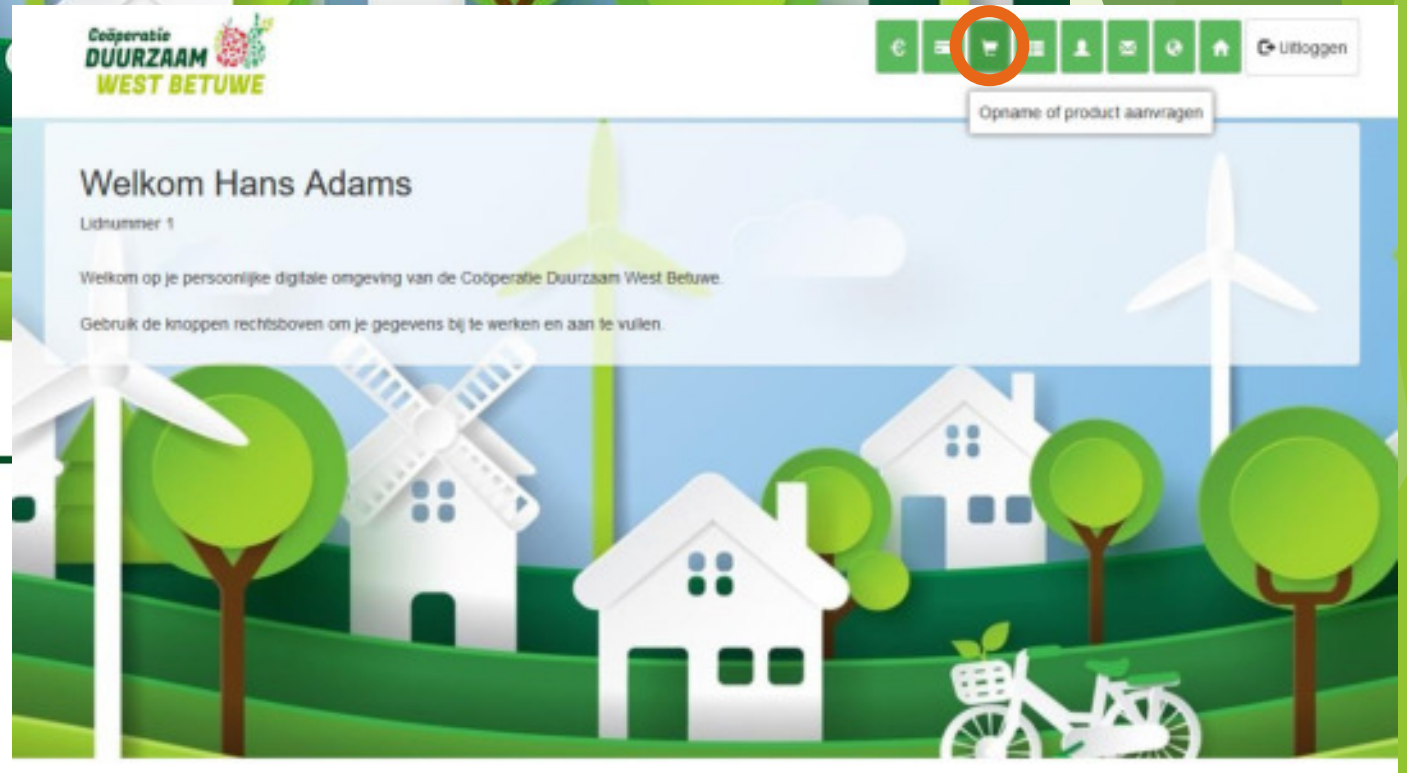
Coöperatie DUURZAAM WEST BETUWE

€

Uitloggen

Opname of product aanvragen

Welkom Hans Adams

Lidnummer 1

Welkom op je persoonlijke digitale omgeving van de Coöperatie Duurzaam West Betuwe.

Gebruik de knoppen rechtsboven om je gegevens bij te werken en aan te vullen.